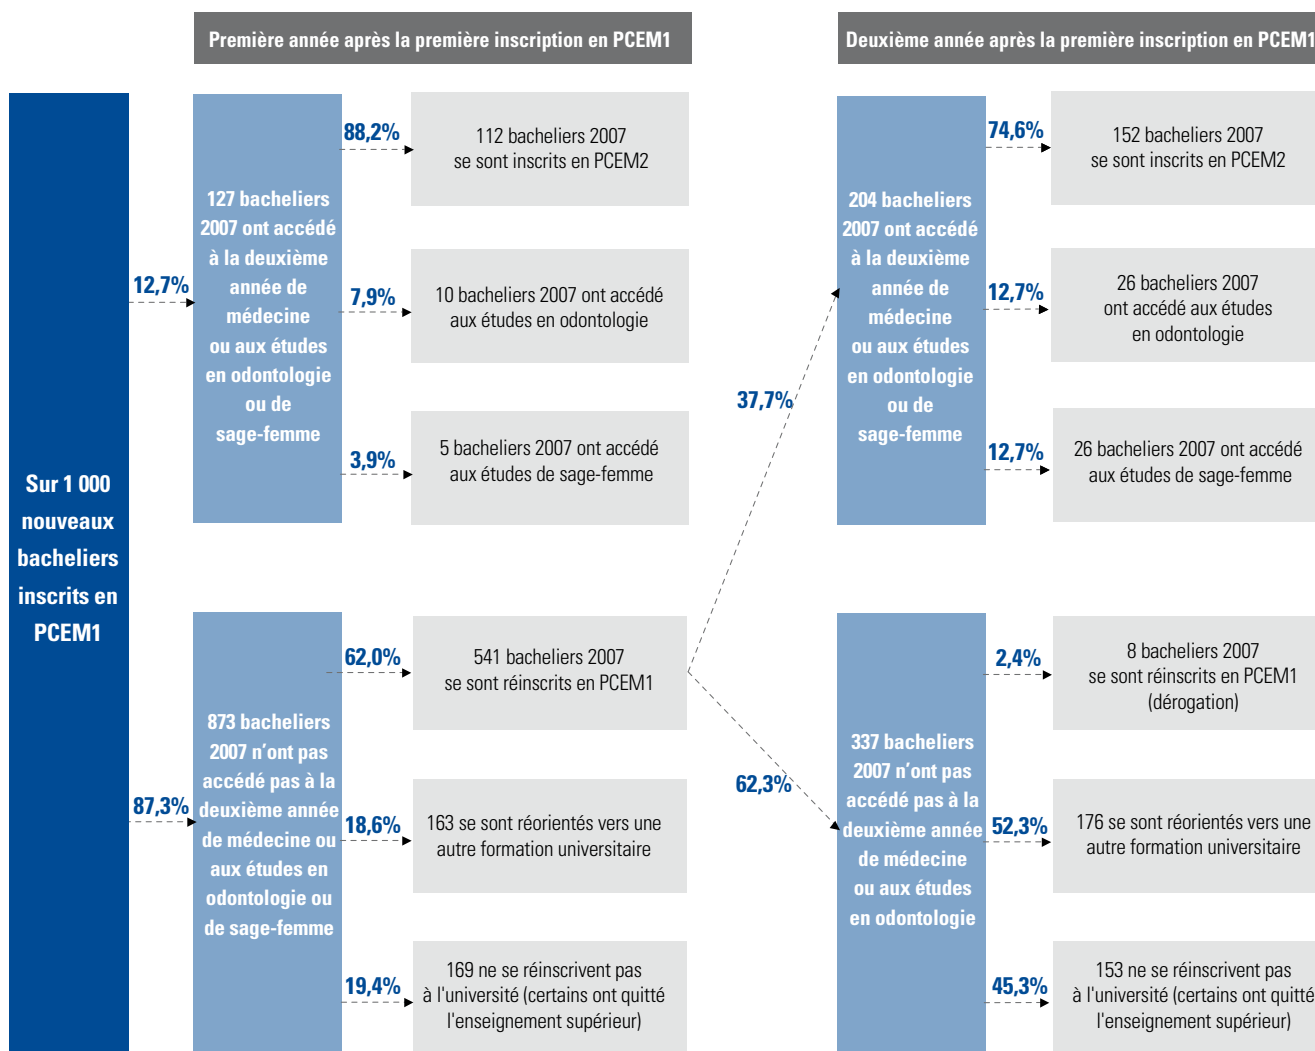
Première année après la première inscription en PCEM1

Deuxième année après la première inscription en PCEM1

Sur 1 000 nouveaux bacheliers inscrits en PCEM1

12,7%

127 bacheliers 2007 ont accédé à la deuxième année de médecine ou aux études en odontologie ou de sage-femme

88,2%

112 bacheliers 2007 se sont inscrits en PCEM2

7,9%

10 bacheliers 2007 ont accédé aux études en odontologie

3,9%

5 bacheliers 2007 ont accédé aux études de sage-femme

87,3%

873 bacheliers 2007 n'ont pas accédé pas à la deuxième année de médecine ou aux études en odontologie ou de sage-femme

62,0%

541 bacheliers 2007 se sont réinscrits en PCEM1

18,6%

163 se sont réorientés vers une autre formation universitaire

19,4%

169 ne se réinscrivent pas à l'université (certains ont quitté l'enseignement supérieur)

37,7%

62,3%

204 bacheliers 2007 ont accédé à la deuxième année de médecine ou aux études en odontologie ou de sage-femme

74,6%

152 bacheliers 2007 se sont inscrits en PCEM2

12,7%

26 bacheliers 2007 ont accédé aux études en odontologie

12,7%

26 bacheliers 2007 ont accédé aux études de sage-femme

337 bacheliers 2007 n'ont pas accédé pas à la deuxième année de médecine ou aux études en odontologie

2,4%

8 bacheliers 2007 se sont réinscrits en PCEM1 (dérogation)

52,3%

176 se sont réorientés vers une autre formation universitaire

45,3%

153 ne se réinscrivent pas à l'université (certains ont quitté l'enseignement supérieur)